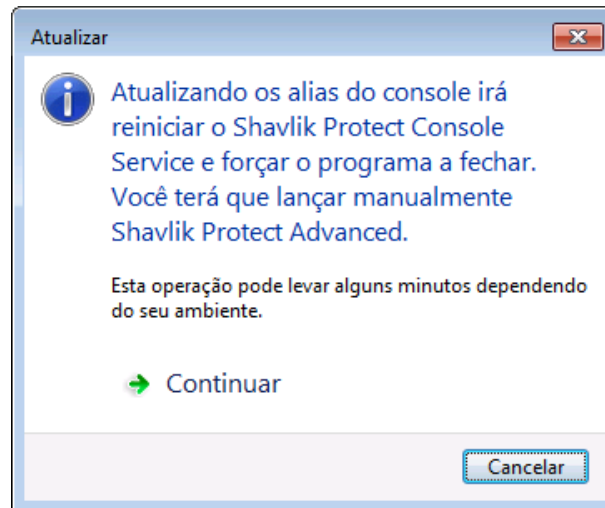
Atualizar

Atualizando os alias do console irá reiniciar o Shavlik Protect Console Service e forçar o programa a fechar. Você terá que lançar manualmente Shavlik Protect Advanced.

Esta operação pode levar alguns minutos dependendo do seu ambiente.

Continuar

Cancelar